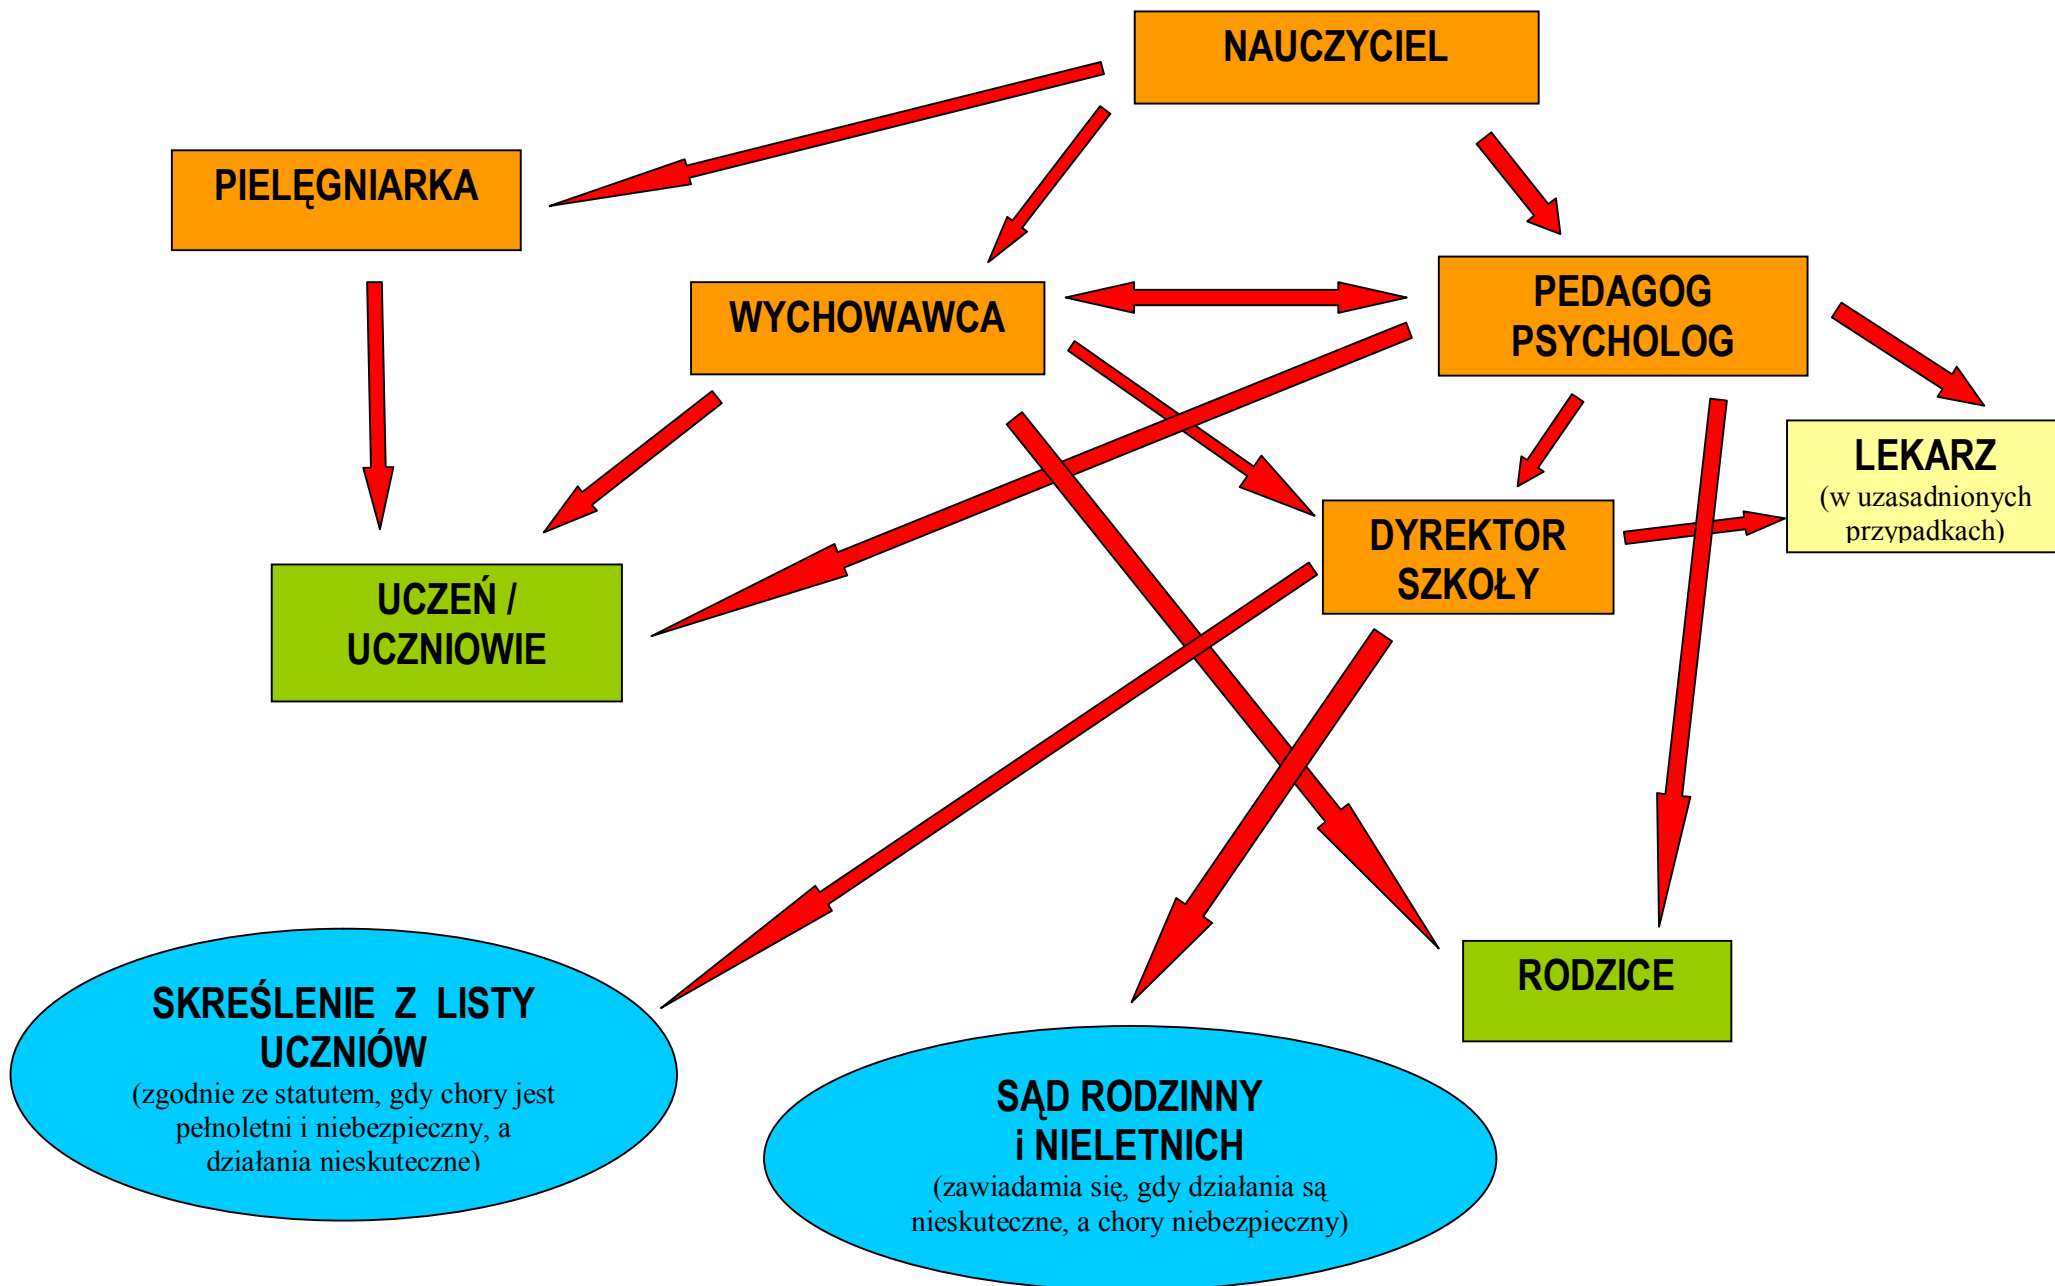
NAUCZYCIEL

PIELĘGNIARKA

WYCHOWAWCA

PEDAGOG
PSYCHOLOG

LEKARZ
(w uzasadnionych przypadkach)

DYREKTOR
SZKOŁY

UCZEŃ /
UCZNIOWIE

RODZICE

SKREŚLENIE Z LISTY UCZNIÓW
(zgodnie ze statutem, gdy chory jest pełnoletni i niebezpieczny, a działania nieskuteczne)

SĄD RODZINNY
i NIELETNICH
(zawiadamia się, gdy działania są nieskuteczne, a chory niebezpieczny)